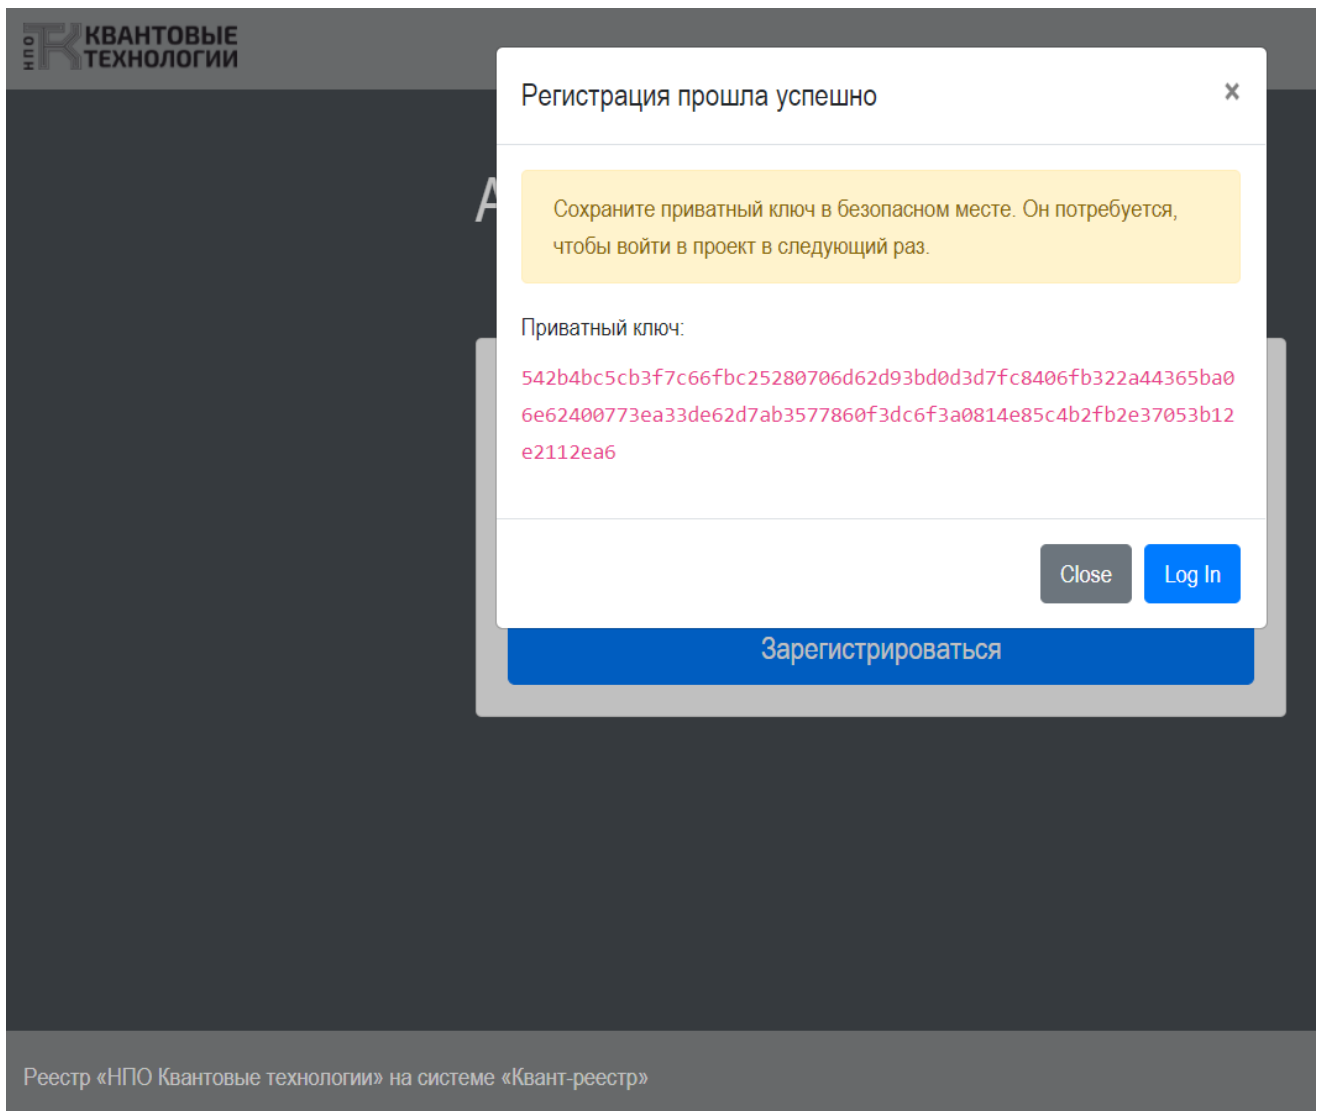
НПО КВАНТОВЫЕ ТЕХНОЛОГИИ

A

Регистрация прошла успешно

×

Сохраните приватный ключ в безопасном месте. Он потребуется, чтобы войти в проект в следующий раз.

Приватный ключ:

542b4bc5cb3f7c66fbc25280706d62d93bd0d3d7fc8406fb322a44365ba06e62400773ea33de62d7ab3577860f3dc6f3a0814e85c4b2fb2e37053b12e2112ea6

Close

Log In

Зарегистрироваться

Реестр «НПО Квантовые технологии» на системе «Квант-реестр»